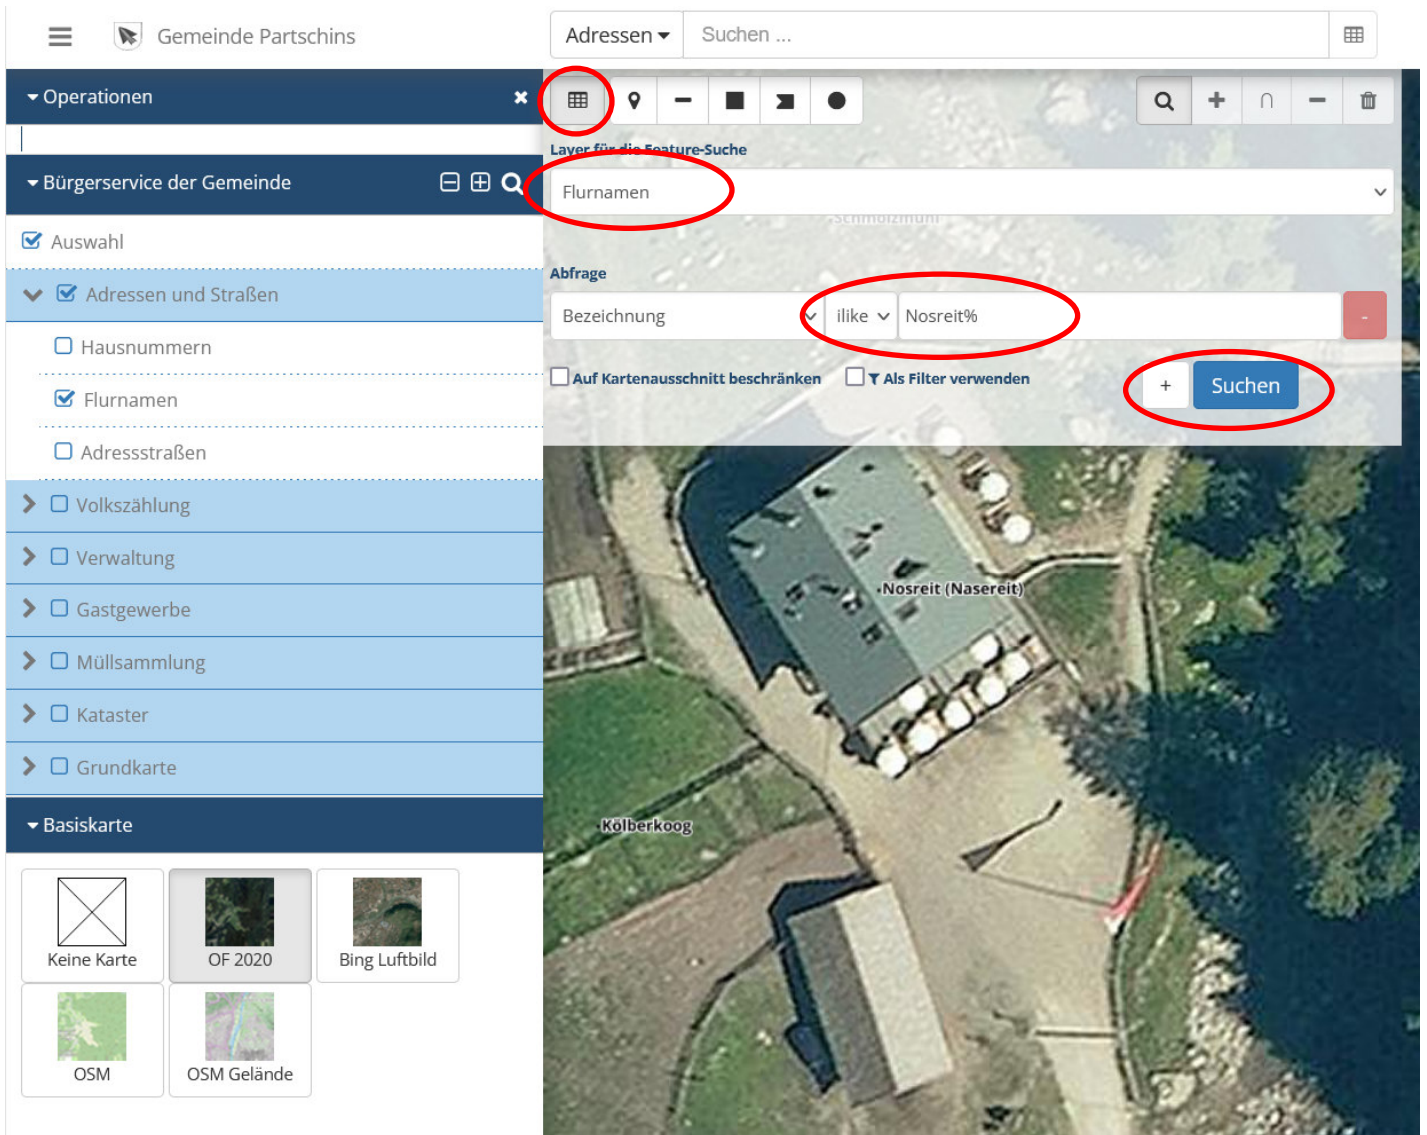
Gemeinde Partschins

Adressen

Suchen ...

Operationen

Bürgerservice der Gemeinde

Auswahl

Adressen und Straßen

Hausnummern

Flurnamen

Adressstraßen

Volkszählung

Verwaltung

Gastgewerbe

Müllsammlung

Kataster

Grundkarte

Basiskarte

Keine Karte

OF 2020

Bing Luftbild

OSM

OSM Gelände

Layer für die Feature-Suche

Flurnamen

Schmolzmühl

Abfrage

Bezeichnung

ilike

Nosreit%

-

Auf Kartenausschnitt beschränken

Als Filter verwenden

+

Suchen

Nosreit (Nasereit)

Kölberkoog